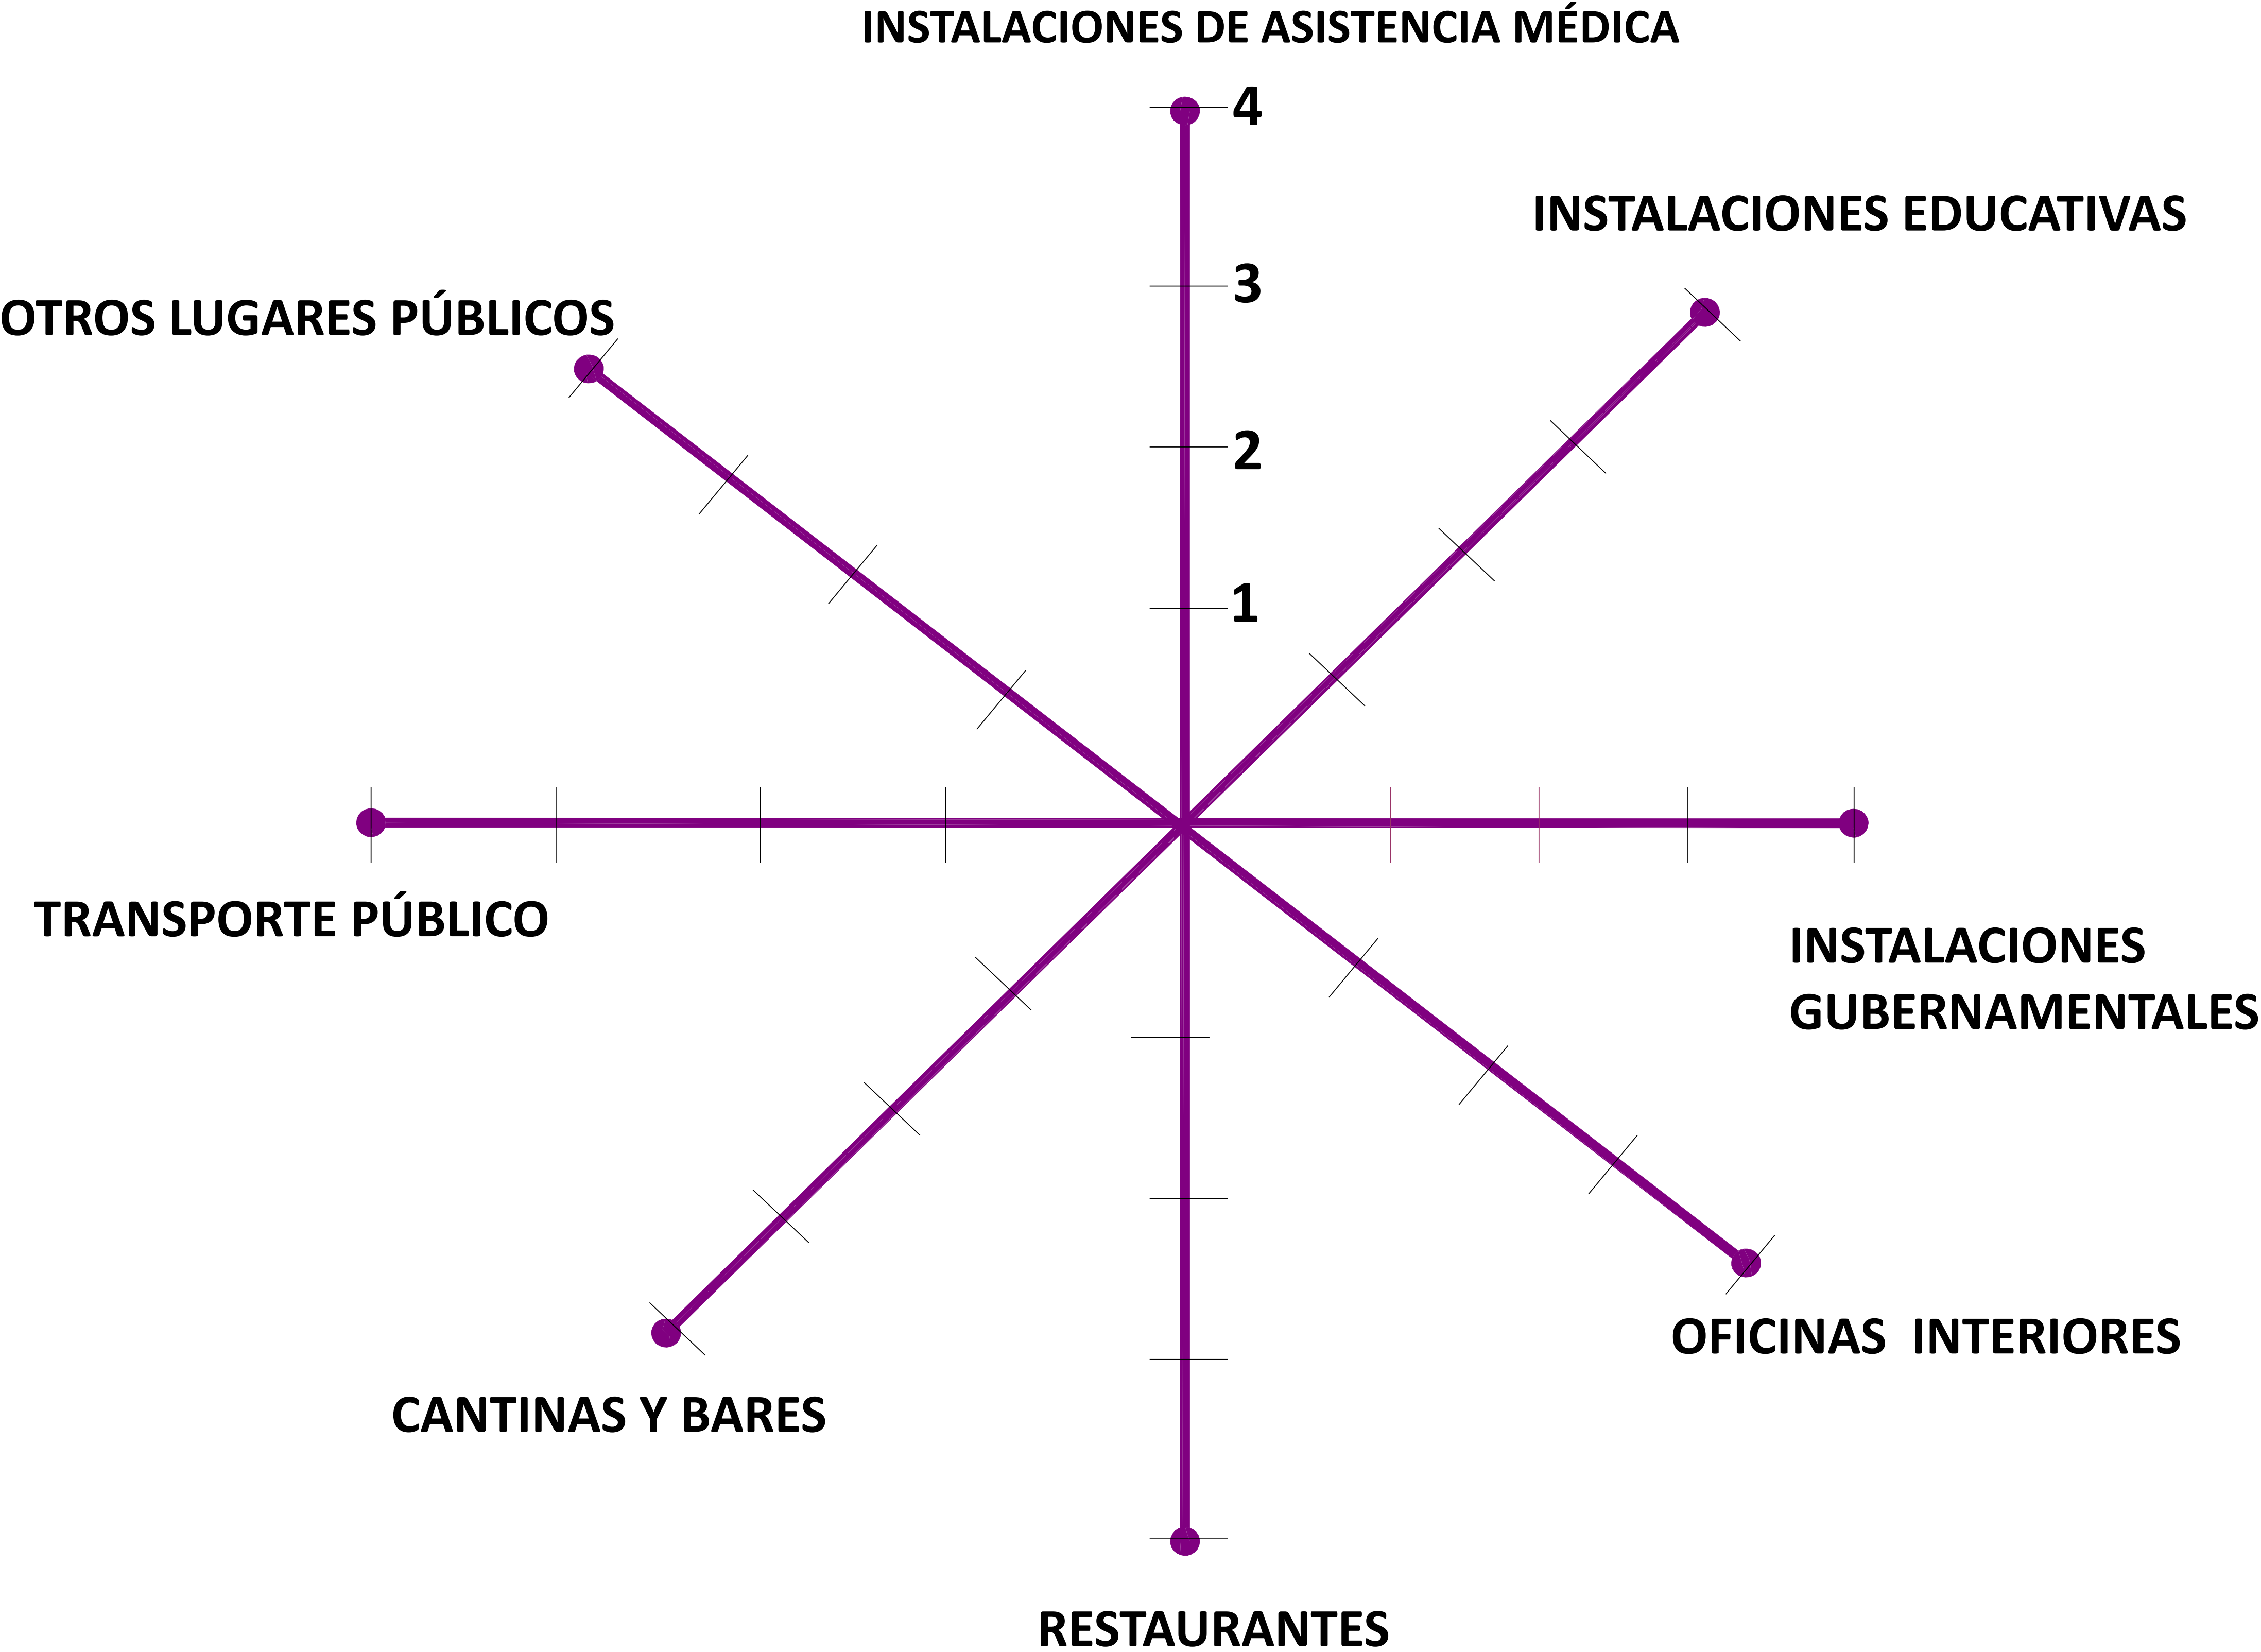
INSTALACIONES DE ASISTENCIA MÉDICA

4

INSTALACIONES EDUCATIVAS

3

OTROS LUGARES PÚBLICOS

2

1

TRANSPORTE PÚBLICO

INSTALACIONES GUBERNAMENTALES

OFICINAS INTERIORES

CANTINAS Y BARES

RESTAURANTES